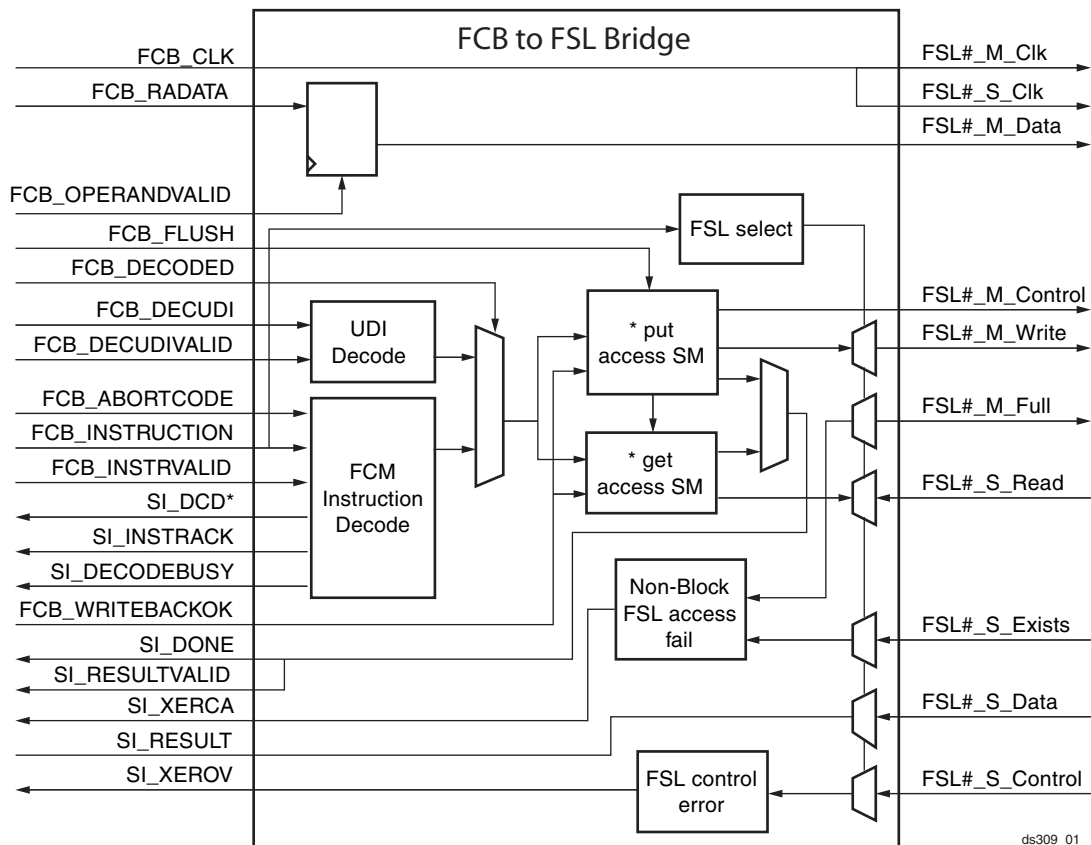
FCB to FSL Bridge

FCB_CLK
FCB_RADATA
FCB_OPERANDVALID
FCB_FLUSH
FCB_DECODED
FCB_DECUDI
FCB_DECUDIVALID
FCB_ABORTCODE
FCB_INSTRUCTION
FCB_INSTRVALID
SI_DCD*
SI_INSTRACK
SI_DECODEBUSY
FCB_WRITEBACKOK
SI_DONE
SI_RESULTVALID
SI_XERCA
SI_RESULT
SI_XEROV

UDI Decode
FCM Instruction Decode
FSL select
* put access SM
* get access SM
Non-Block FSL access fail
FSL control error

FSL#_M_Clk
FSL#_S_Clk
FSL#_M_Data
FSL#_M_Control
FSL#_M_Write
FSL#_M_Full
FSL#_S_Read
FSL#_S_Exists
FSL#_S_Data
FSL#_S_Control

ds309_01